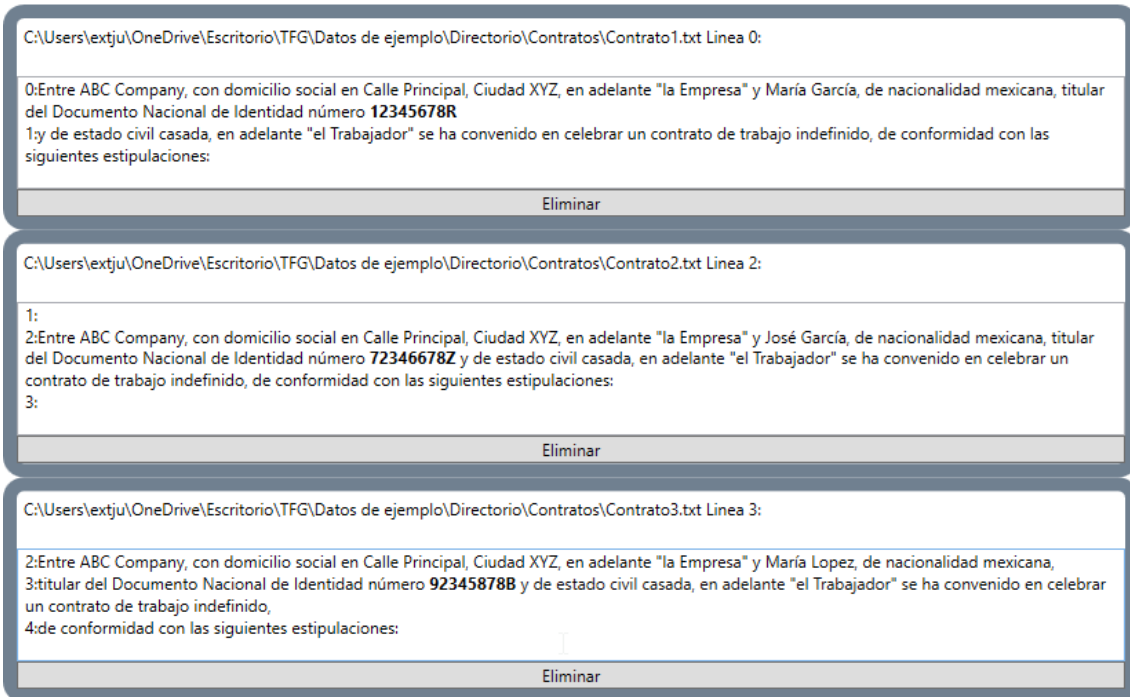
C:\Users\extju\OneDrive\Escritorio\TFG\Datos de ejemplo\Directorio\Contratos\Contrato1.txt Linea 0:

0:Entre ABC Company, con domicilio social en Calle Principal, Ciudad XYZ, en adelante "la Empresa" y María García, de nacionalidad mexicana, titular del Documento Nacional de Identidad número **12345678R**
1:y de estado civil casada, en adelante "el Trabajador" se ha convenido en celebrar un contrato de trabajo indefinido, de conformidad con las siguientes estipulaciones:

Eliminar

C:\Users\extju\OneDrive\Escritorio\TFG\Datos de ejemplo\Directorio\Contratos\Contrato2.txt Linea 2:

1:
2:Entre ABC Company, con domicilio social en Calle Principal, Ciudad XYZ, en adelante "la Empresa" y José García, de nacionalidad mexicana, titular del Documento Nacional de Identidad número **72346678Z** y de estado civil casada, en adelante "el Trabajador" se ha convenido en celebrar un contrato de trabajo indefinido, de conformidad con las siguientes estipulaciones:
3:

Eliminar

C:\Users\extju\OneDrive\Escritorio\TFG\Datos de ejemplo\Directorio\Contratos\Contrato3.txt Linea 3:

2:Entre ABC Company, con domicilio social en Calle Principal, Ciudad XYZ, en adelante "la Empresa" y María Lopez, de nacionalidad mexicana,
3:titular del Documento Nacional de Identidad número **92345878B** y de estado civil casada, en adelante "el Trabajador" se ha convenido en celebrar un contrato de trabajo indefinido,
4:de conformidad con las siguientes estipulaciones:

Eliminar